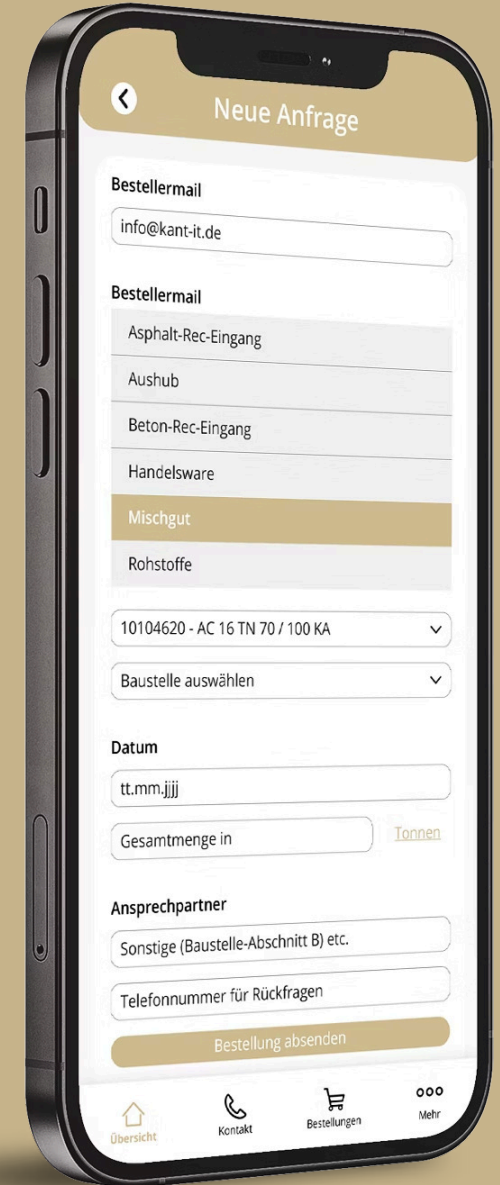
Neue Anfrage

Bestellermail

info@kant-it.de

Bestellermail

Asphalt-Rec-Eingang

Aushub

Beton-Rec-Eingang

Handelsware

Mischgut

Rohstoffe

10104620 - AC 16 TN 70 / 100 KA

Baustelle auswählen

Datum

tt.mm.jjjj

Gesamtmenge in

Tonnen

Ansprechpartner

Sonstige (Baustelle-Abschnitt B) etc.

Telefonnummer für Rückfragen

Bestellung absenden

Übersicht

Kontakt

Bestellungen

Mehr